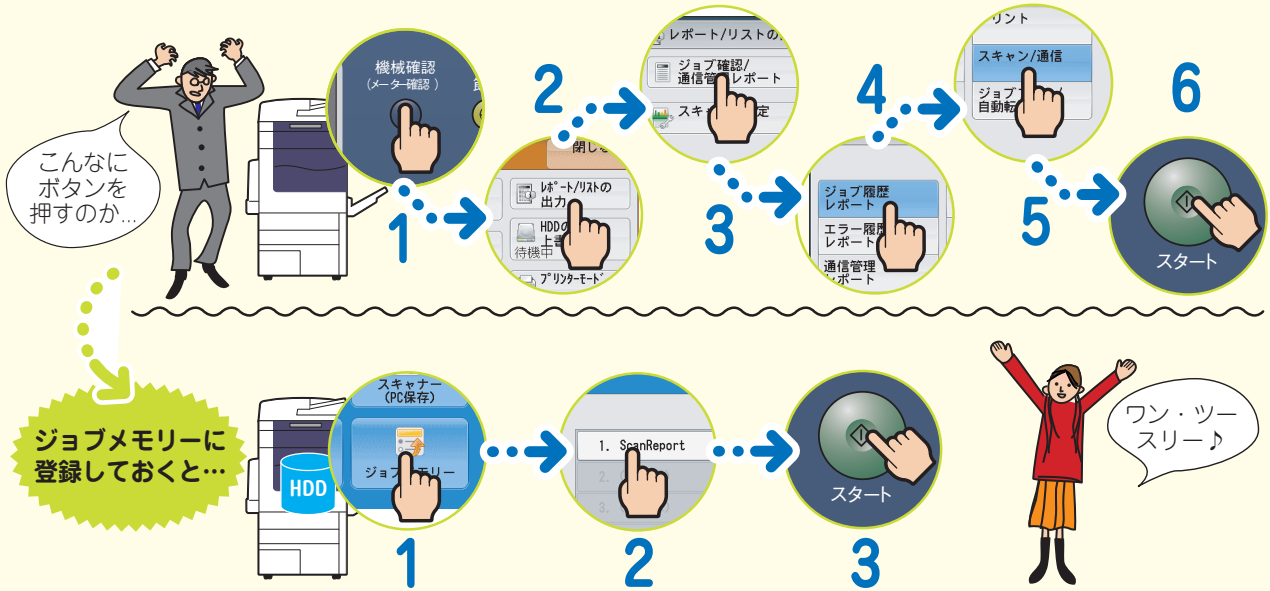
こんなにボタンを押すのか…

機械確認
(メーター確認)

1

レポート/リストの出力

HDDの上書

待機中

プリンターモード

閉じる

2

レポート/リストの

ジョブ確認/通信管理レポート

スキャ 定

3

ジョブ履歴レポート

エラー履歴レポート

通信管理レポート

4

リント

スキャン/通信

ジョブ 自動転

5

6

スタート

ジョブメモリーに登録しておくと…

HDD

スキャナー
(PC保存)

ジョブメモリー

1

1. ScanReport

2.

3.

2

スタート

3

ワン・ツースリー♪